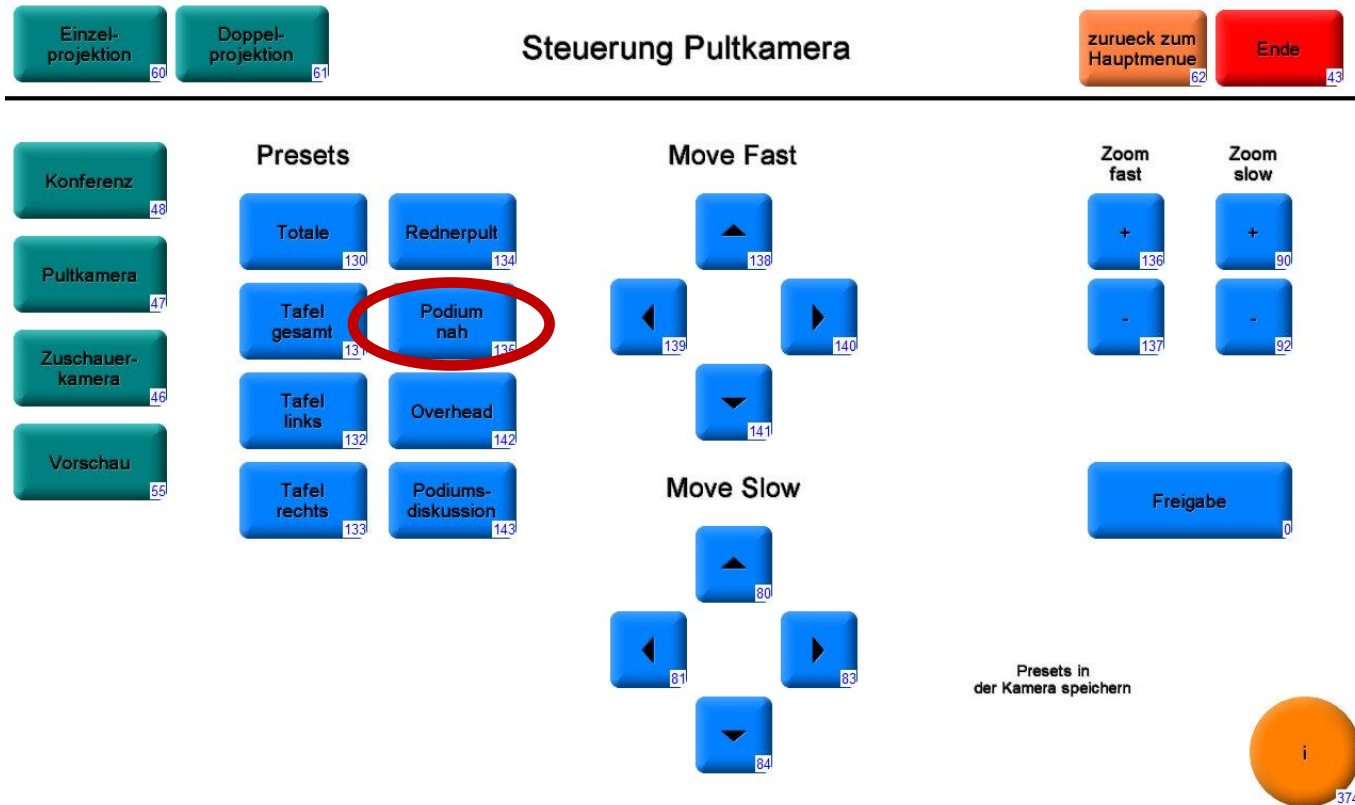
Einzelprojektion 60

Doppelprojektion 61

Steuerung Pultkamera

zurueck zum Hauptmenue 62

Ende 43

Konferenz 48

Pultkamera 47

Zuschauerkamera 46

Vorschau 55

Presets

Totale 130

Rednerpult 134

Tafel gesamt 131

Podium nah 135

Tafel links 132

Overhead 142

Tafel rechts 133

Podiumsdiskussion 143

Move Fast

138

139

140

141

Move Slow

80

81

83

84

Zoom fast

Zoom slow

+ 136

+ 90

- 137

- 92

Freigabe 0

Presets in der Kamera speichern

i 374